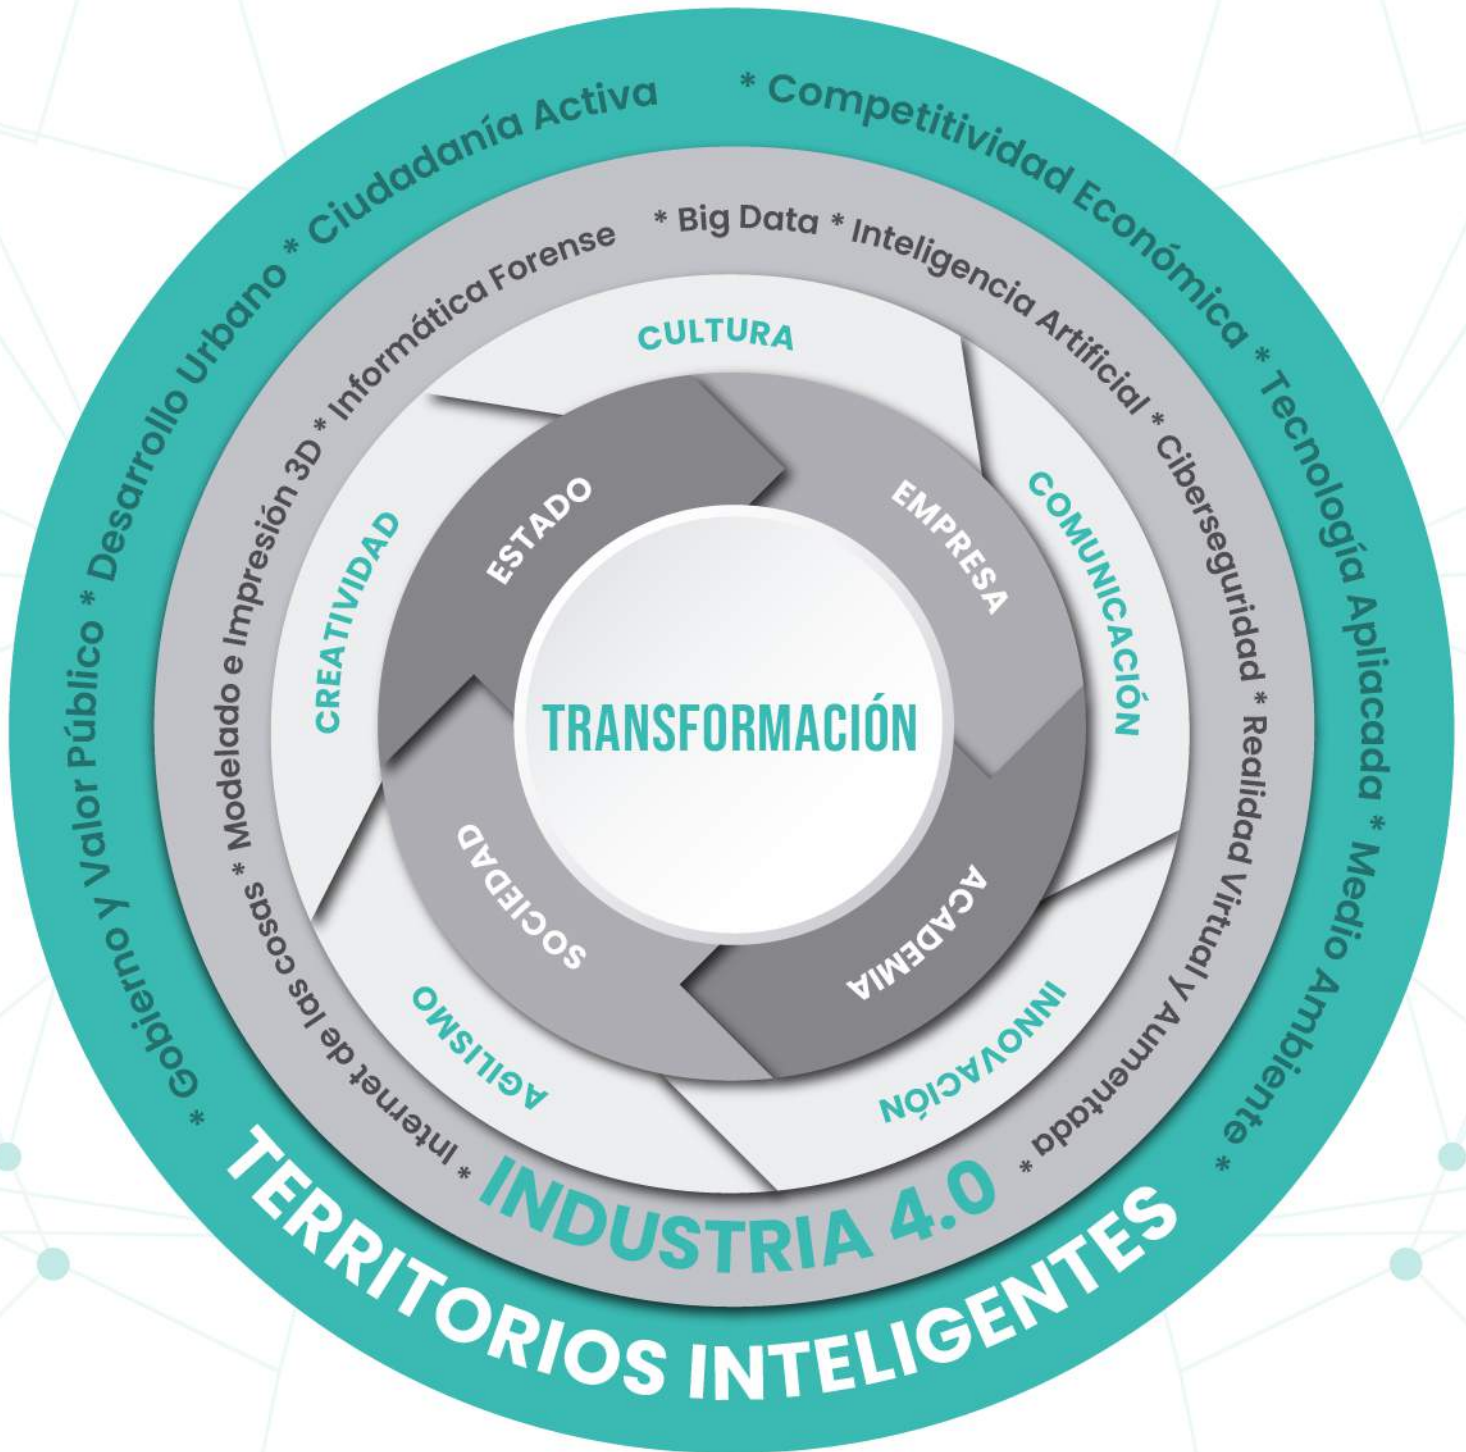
* Gobierno y Valor Público * Desarrollo Urbano * Ciudadanía Activa * Competitividad Económica * Tecnología Apliacada * Medio Ambiente *

TERRITORIOS INTELIGENTES

* Internet de las cosas * Modelado e Impresión 3D * Informática Forense * Big Data * Inteligencia Artificial * Ciberseguridad * Realidad Virtual y Aumentada *

INDUSTRIA 4.0

CULTURA
COMUNICACIÓN
INNOVACIÓN
AGILISMO
CREATIVIDAD

ESTADO
EMPRESA
ACADEMIA
SOCIEDAD

TRANSFORMACIÓN